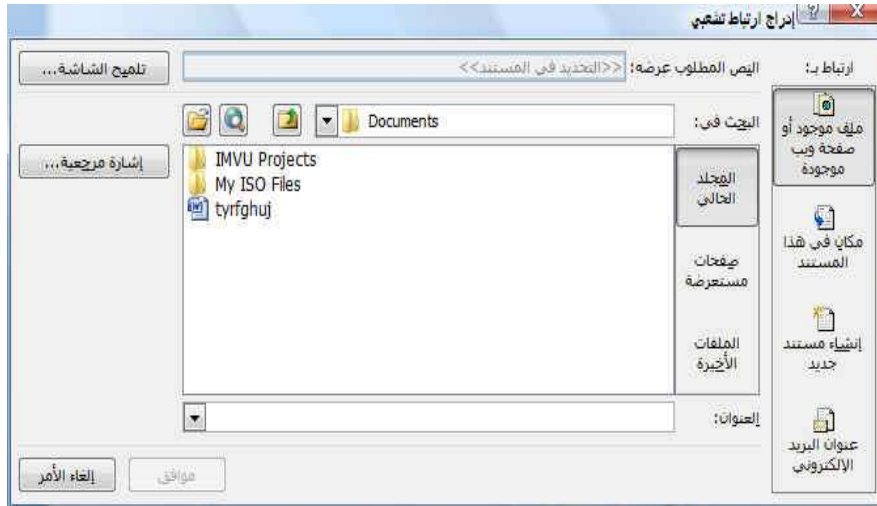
إدراج ارتباط تشعبي

ارتباط بـ:

النص المطلوب عرضه: <<التحديد في المستند>>

تلميح الشاشة...

ملف موجود أو صفحة ويب موجودة

البحث في:

Documents

المجلد الحالي

صفحات مستعرضة

الملفات الأخيرة

IMVU Projects
My ISO Files
tyrfghuj

إشارة مرجعية...

مكان في هذا المستند

إنشاء مستند جديد

عنوان البريد الإلكتروني

العنوان:

موافق

إلغاء الأمر